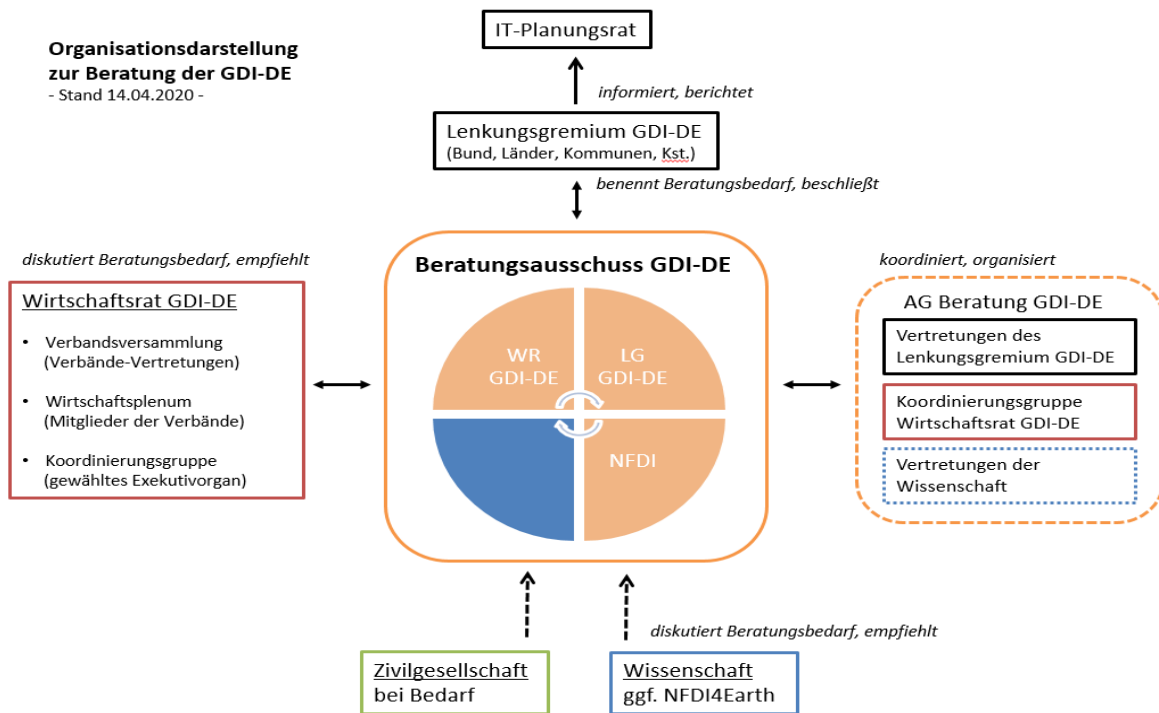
Organisationsdarstellung zur Beratung der GDI-DE
- Stand 14.04.2020 -

IT-Planungsrat

informiert, berichtet

Lenkungsgremium GDI-DE
(Bund, Länder, Kommunen, Kst.)

benennt Beratungsbedarf, beschließt

diskutiert Beratungsbedarf, empfiehlt

Wirtschaftsrat GDI-DE

- Verbandsversammlung (Verbände-Vertretungen)
- Wirtschaftsplenum (Mitglieder der Verbände)
- Koordinierungsgruppe (gewähltes Exekutivorgan)

Beratungsausschuss GDI-DE

WR GDI-DE

LG GDI-DE

NFDI

koordiniert, organisiert

AG Beratung GDI-DE

Vertretungen des Lenkungsgremium GDI-DE

Koordinierungsgruppe Wirtschaftsrat GDI-DE

Vertretungen der Wissenschaft

diskutiert Beratungsbedarf, empfiehlt

Zivilgesellschaft
bei Bedarf

Wissenschaft
ggf. NFDI4Earth